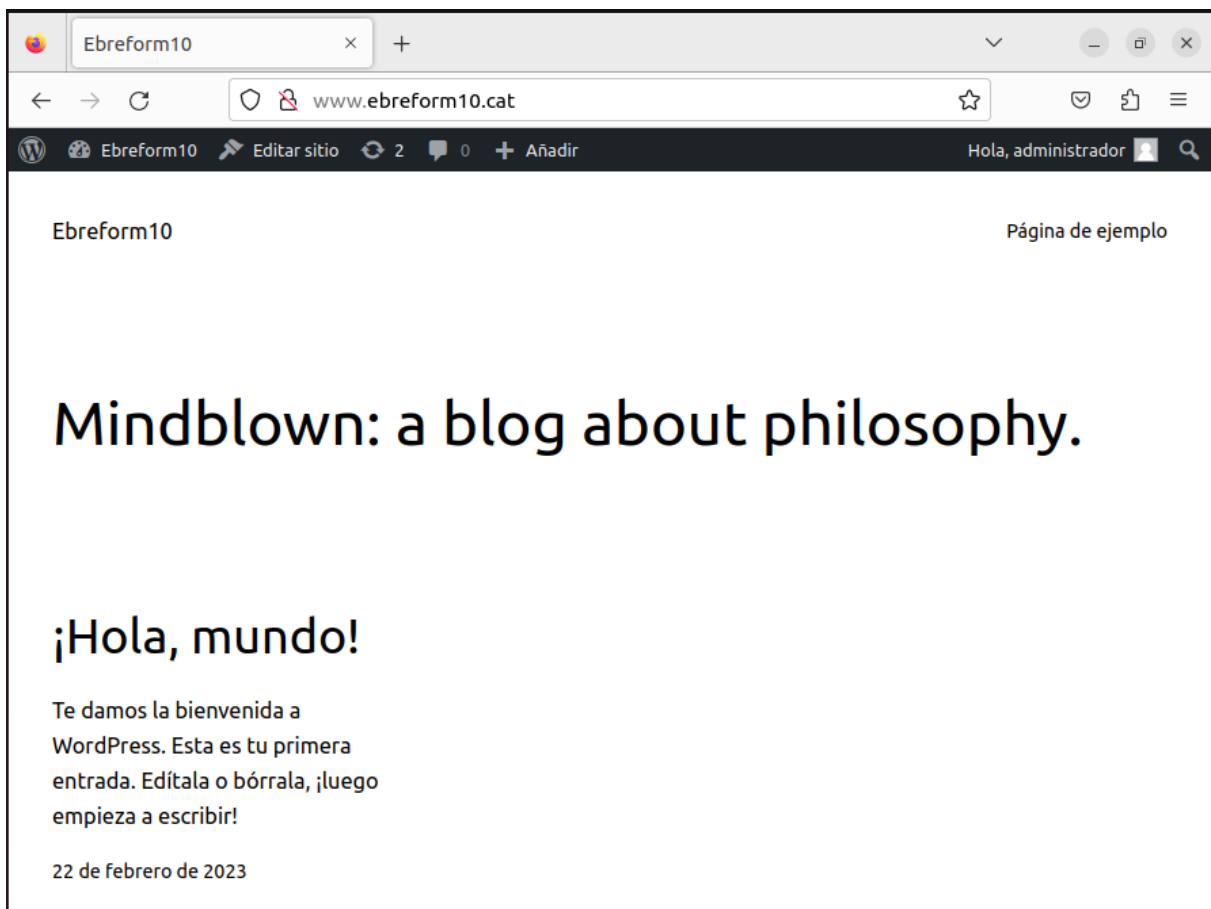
Ebreform10 ×
+

www.ebreform10.cat

Ebreform10 Editar sitio 2 0 Añadir Hola, administrador

Ebreform10

Página de ejemplo

Mindblown: a blog about philosophy.

¡Hola, mundo!

Te damos la bienvenida a WordPress. Esta es tu primera entrada. Edítala o bórrala, ¡luego empieza a escribir!

22 de febrero de 2023